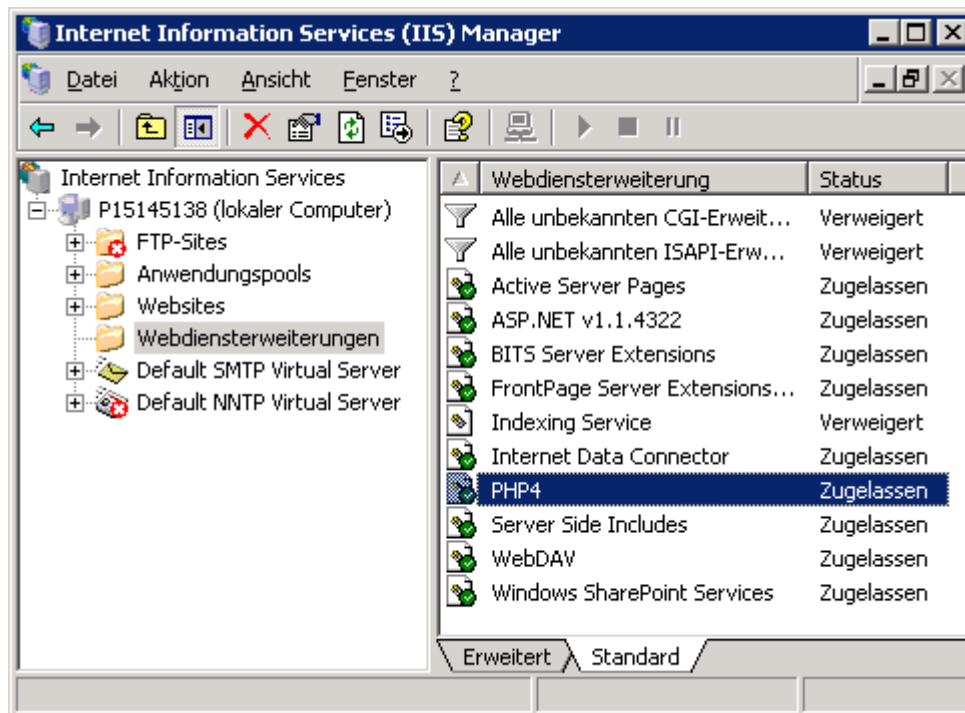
Internet Information Services (IIS) Manager

Datei Aktion Ansicht Fenster ?

Internet Information Services
P15145138 (lokaler Computer)
FTP-Sites
Anwendungspools
Websites
Webdiensterweiterungen
Default SMTP Virtual Server
Default NNTP Virtual Server

| Webdiensterweiterung | Status |
|---|---|
| Alle unbekannten CGI-Erweit… | Verweigert |
| Alle unbekannten ISAPI-Erw… | Verweigert |
| Active Server Pages | Zugelassen |
| ASP.NET v1.1.4322 | Zugelassen |
| BITS Server Extensions | Zugelassen |
| FrontPage Server Extensions… | Zugelassen |
| Indexing Service | Verweigert |
| Internet Data Connector | Zugelassen |
| PHP4 | Zugelassen |
| Server Side Includes | Zugelassen |
| WebDAV | Zugelassen |
| Windows SharePoint Services | Zugelassen |

Erweitert Standard